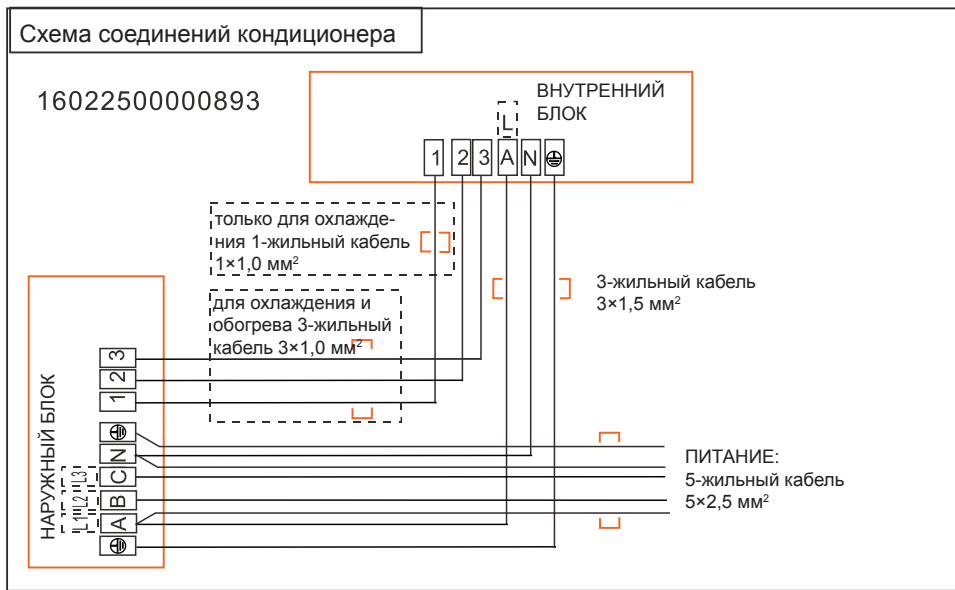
Схема соединений кондиционера

16022500000893

ВНУТРЕННИЙ БЛОК

L

1 2 3 A N ⊕

только для охлаждения 1-жильный кабель 1×1,0 мм$^2$

для охлаждения и обогрева 3-жильный кабель 3×1,0 мм$^2$

3-жильный кабель 3×1,5 мм$^2$

НАРУЖНЫЙ БЛОК

3
2
1
⊕
N
C
B
A
⊕

L3
L2
L1

ПИТАНИЕ:
5-жильный кабель
5×2,5 мм$^2$